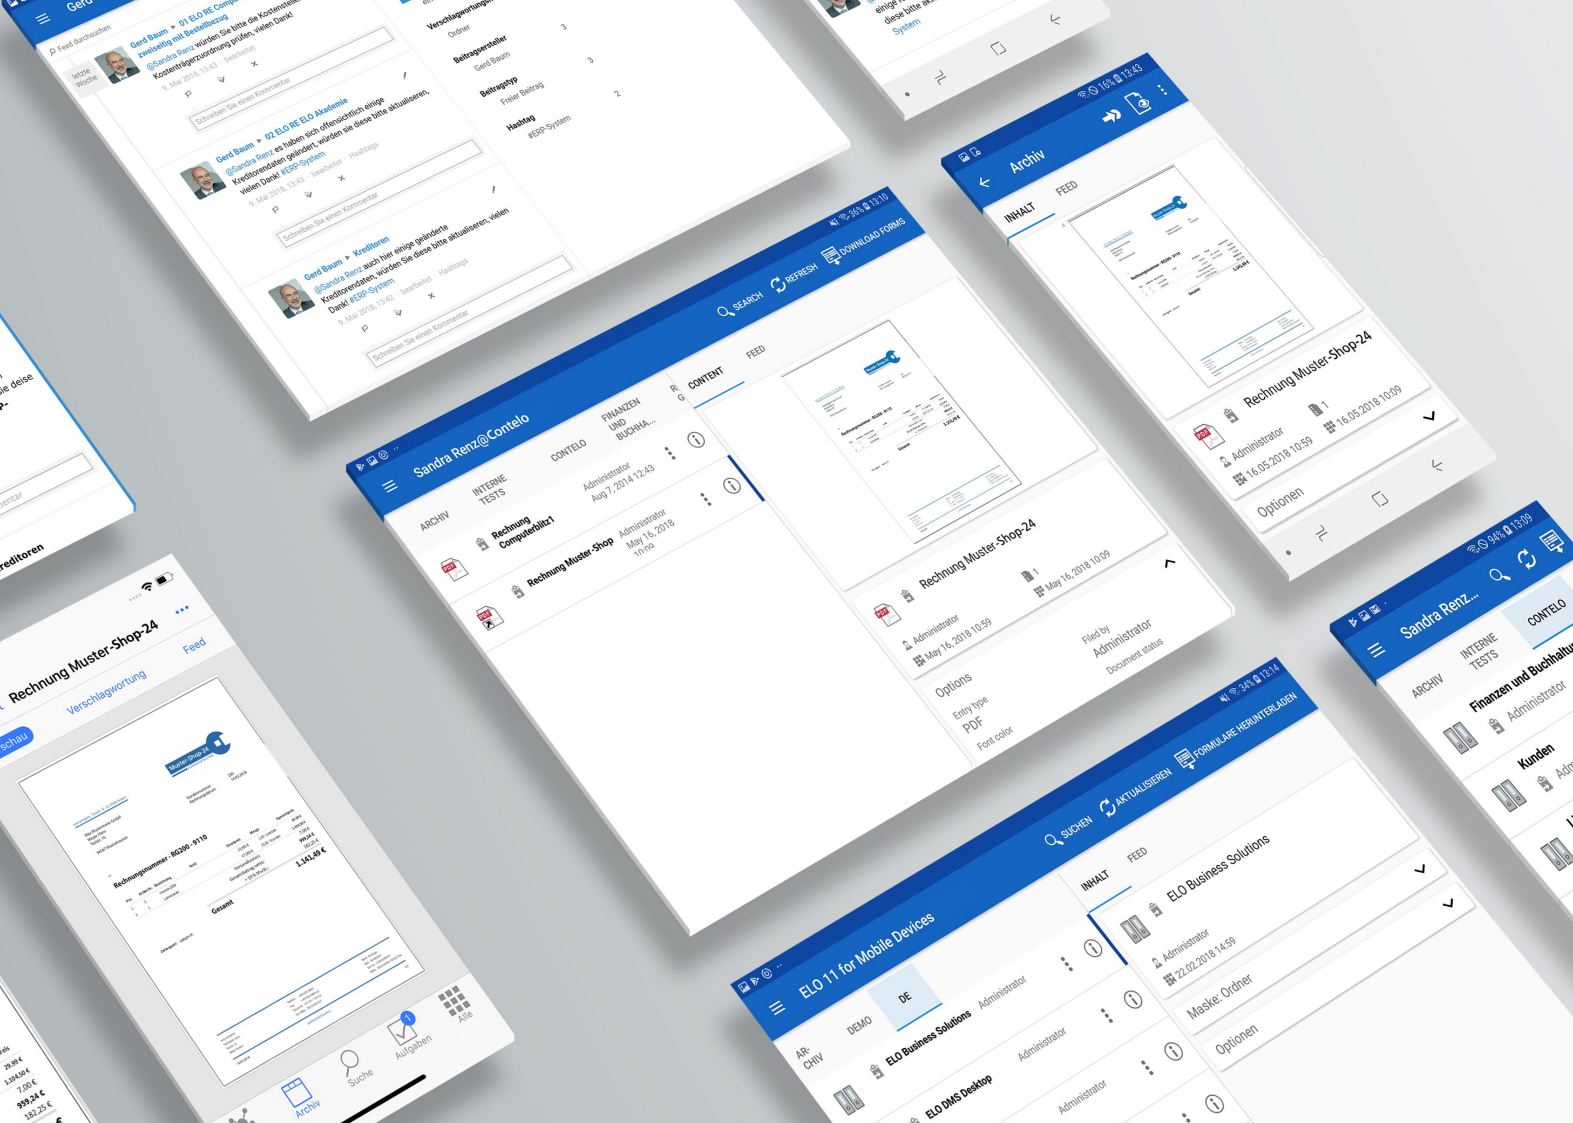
Feed durchsuchen

letzte Woche

Gerd Baum ▸ 01 ELO RE Compl... zweiseitig mit Bestellbezug
@Sandra Renz würden Sie bitte die Kostenstelle... Kostenträgerzuordnung prüfen, vielen Dank!
9. Mai 2018, 13:43 · bearbeitet

Schreiben Sie einen Kommentar

Gerd Baum ▸ 02 ELO RE ELO Akademie
@Sandra Renz es haben sich offensichtlich einige Kreditorendaten geändert, würden Sie diese bitte aktualisieren, vielen Dank! #ERP-System
9. Mai 2018, 13:43 · bearbeitet · Hashtags

Schreiben Sie einen Kommentar

Gerd Baum ▸ Kreditoren
@Sandra Renz auch hier einige geänderte Kreditorendaten, würden Sie diese bitte aktualisieren, vielen Dank! #ERP-System
9. Mai 2018, 13:42 · bearbeitet · Hashtags

Schreiben Sie einen Kommentar

Verschlagwortung
Ordner 3
Beitragsersteller
Gerd Baum 3
Beitragstyp
Freier Beitrag 2
Hashtag
#ERP-System

einige
diese bitte ak
System

Archiv
INHALT FEED
Rechnung Muster-Shop-24
Administrator 1
16.05.2018 10:59 16.05.2018 10:09
Optionen

Sandra Renz@Contelo
SEARCH REFRESH DOWNLOAD FORMS
ARCHIV INTERNE TESTS CONTELO FINANZEN UND BUCHHA...
Rechnung Computerblitz1 Administrator Aug 7, 2014 12:43
Rechnung Muster-Shop Administrator May 16, 2018 10:09
CONTENT FEED
Rechnung Muster-Shop-24
Administrator 1
May 16, 2018 10:59 May 16, 2018 10:09
Options
Entry type PDF
Font color
Filed by Administrator
Document status

Sandra Renz...
ARCHIV INTERNE TESTS CONTELO
Finanzen und Buchhaltu...
Administrator
Kunden
Adm

Rechnung Muster-Shop-24
Verschlagwortung Feed
schau
Rechnungsnummer: RG300 - 9110
Gesamt
1.141,49 €
Archiv Suche Aufgaben Alle

ELO 11 for Mobile Devices
SUCHEN AKTUALISIEREN FORMULARE HERUNTERLADEN
AR-CHIV DEMO DE
ELO Business Solutions Administrator
ELO DMS Desktop Administrator
Administrator
INHALT FEED
ELO Business Solutions
Administrator
22.02.2018 14:59
Maske: Ordner
Optionen

reditoren